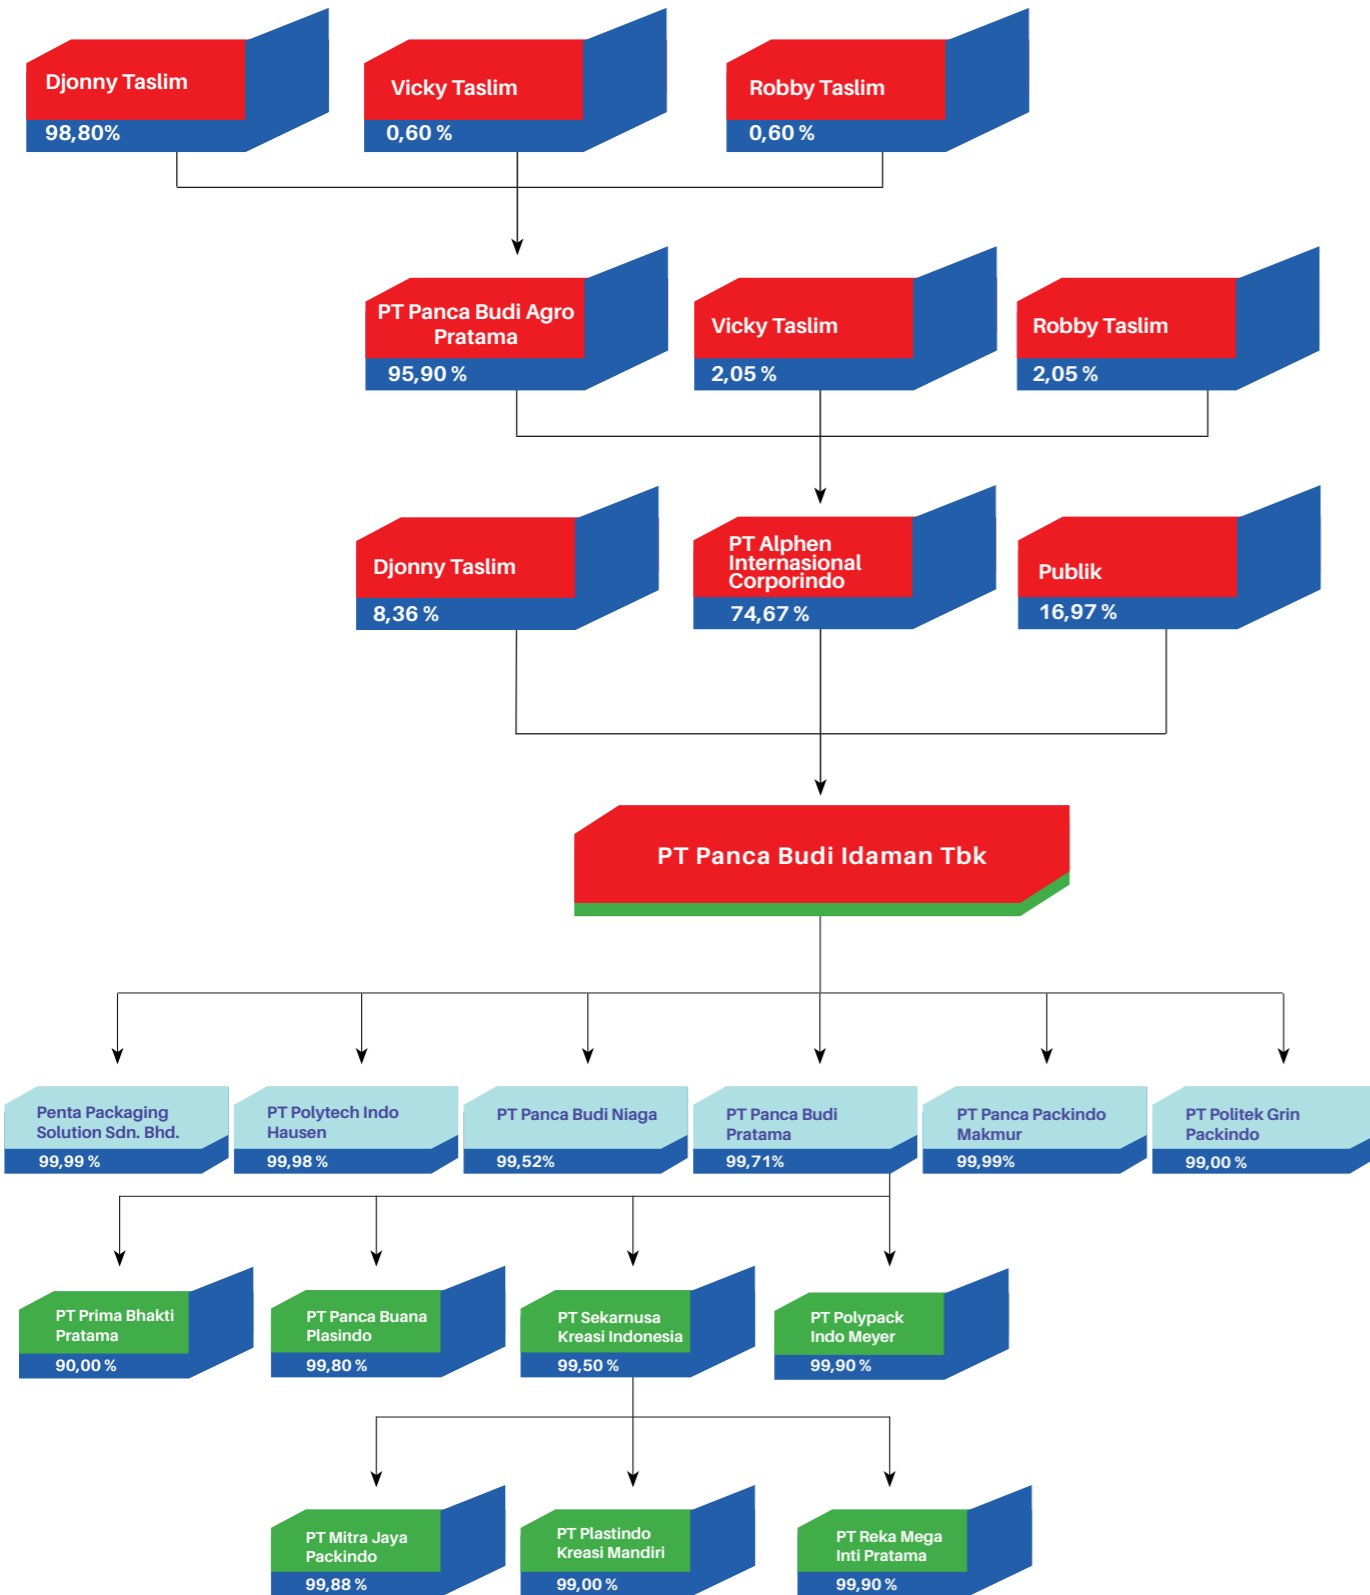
Djonny Taslim
98,80%

Vicky Taslim
0,60 %

Robby Taslim
0,60 %

PT Panca Budi Agro Pratama
95,90 %

Vicky Taslim
2,05 %

Robby Taslim
2,05 %

Djonny Taslim
8,36 %

PT Alphen Internasional Corporindo
74,67 %

Publik
16,97 %

PT Panca Budi Idaman Tbk

Penta Packaging Solution Sdn. Bhd.
99,99 %

PT Polytech Indo Hausen
99,98 %

PT Panca Budi Niaga
99,52%

PT Panca Budi Pratama
99,71%

PT Panca Packindo Makmur
99,99%

PT Politek Grin Packindo
99,00 %

PT Prima Bhakti Pratama
90,00 %

PT Panca Buana Plasindo
99,80 %

PT Sekarnusa Kreasi Indonesia
99,50 %

PT Polypack Indo Meyer
99,90 %

PT Mitra Jaya Packindo
99,88 %

PT Plastindo Kreasi Mandiri
99,00 %

PT Reka Mega Inti Pratama
99,90 %